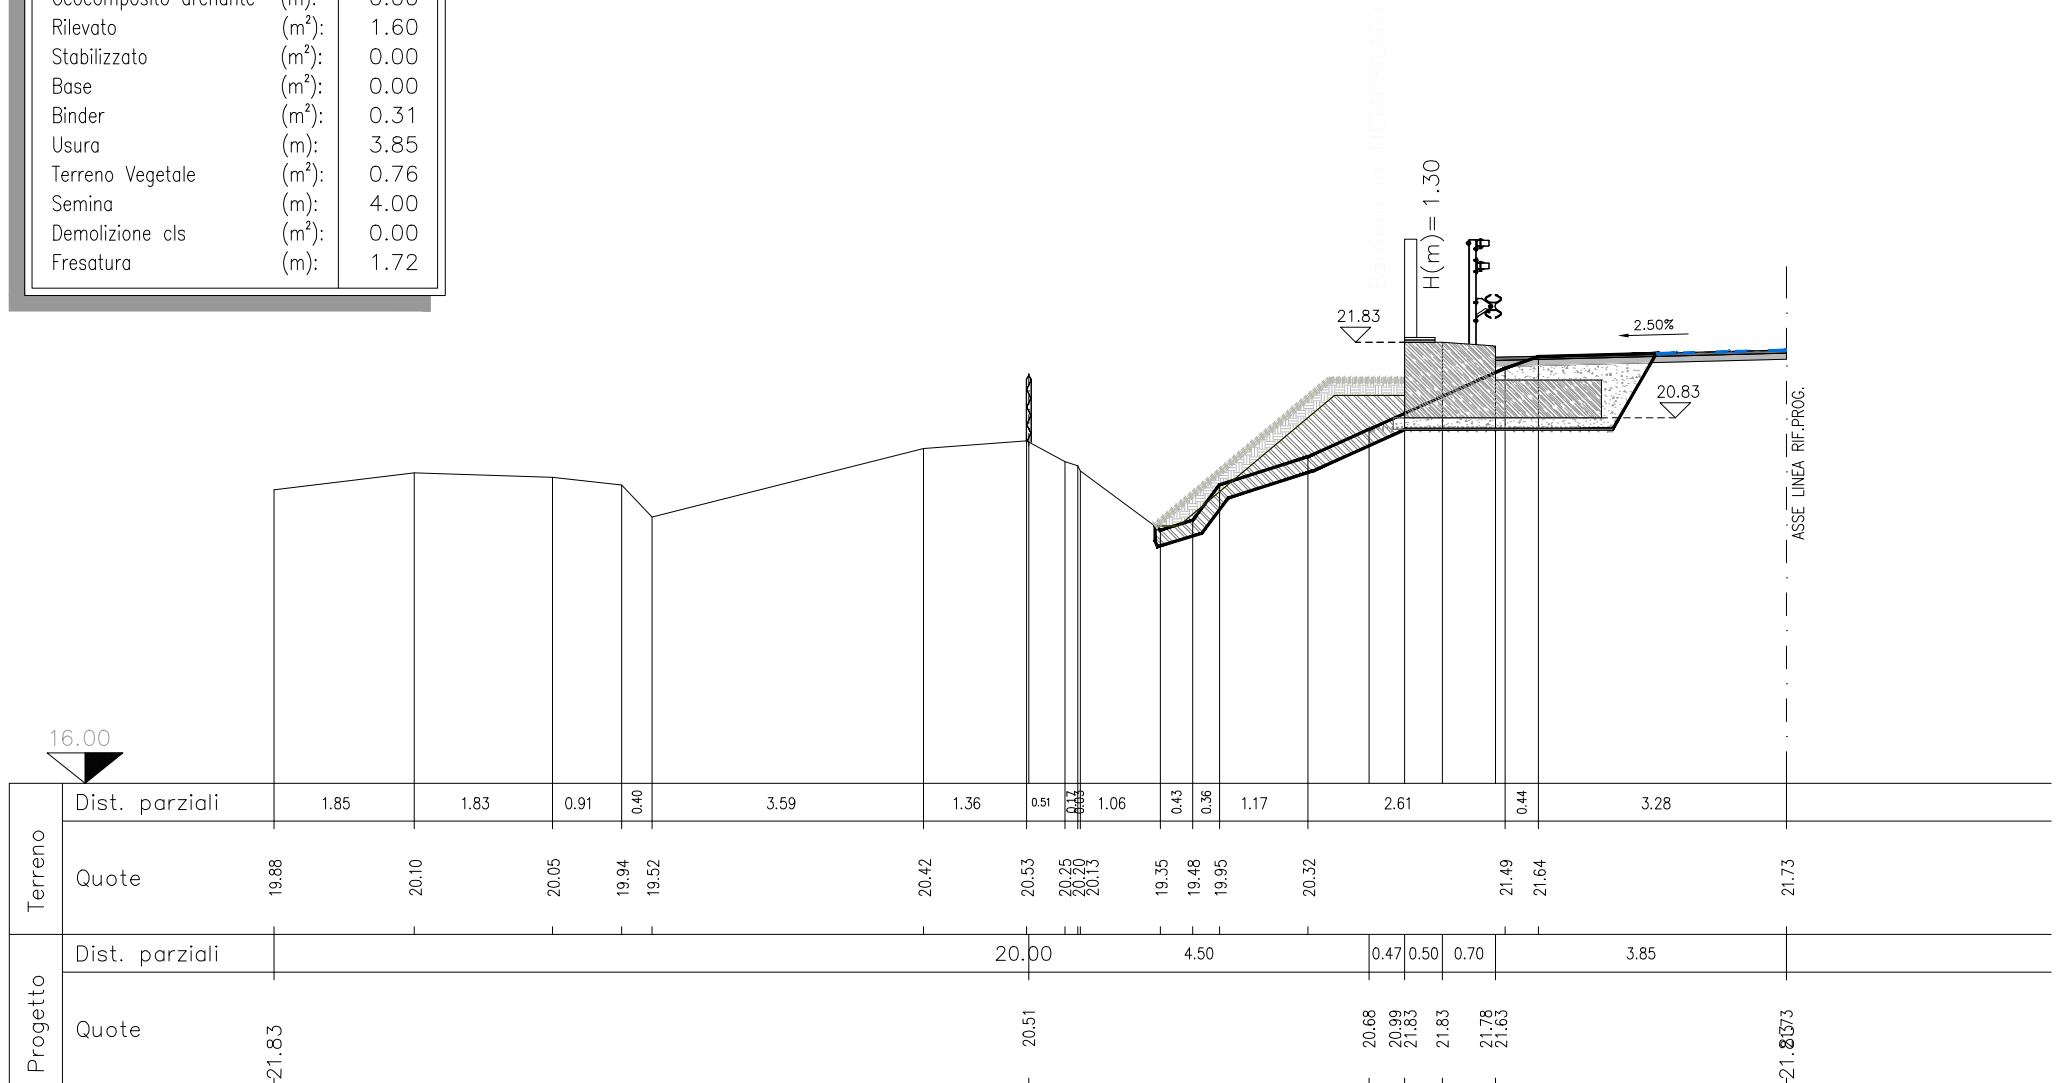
Geocomposito drenante (m): 0.00
Rilevato $(m^2)$: 1.60
Stabilizzato $(m^2)$: 0.00
Base $(m^2)$: 0.00
Binder $(m^2)$: 0.31
Usura (m): 3.85
Terreno Vegetale $(m^2)$: 0.76
Semina (m): 4.00
Demolizione cls $(m^2)$: 0.00
Fresatura (m): 1.72

H(m)= 1.30

21.83

2.50%

20.83

ASSE LINEA RIF.PROG.

16.00

| | Dist. parziali | 1.85 | 1.83 | 0.91 | 0.40 | 3.59 | 1.36 | 0.51 | 0.17 0.03 | 1.06 | 0.43 | 0.36 | 1.17 | 2.61 | 0.44 | 3.28 |
|---|---|---|---|---|---|---|---|---|---|---|---|---|---|---|---|---|
| Terreno | Quote | 19.88 | 20.10 | 20.05 | 19.94 | 19.52 | 20.42 | 20.53 | 20.25 20.20 20.13 | 19.35 | 19.48 | 19.95 | 20.32 | 21.49 | 21.64 | 21.73 |

| | Dist. parziali | 20.00 | 4.50 | 0.47 | 0.50 | 0.70 | 3.85 |
|---|---|---|---|---|---|---|---|
| Progetto | Quote | 21.83 | 20.51 | 20.68 20.99 21.83 | 21.83 | 21.78 21.63 | 21.73 21.83 |